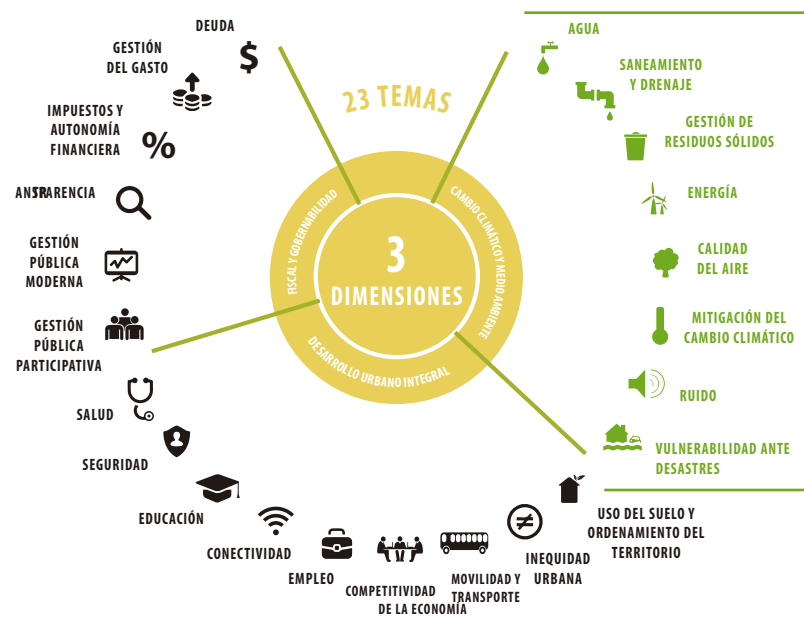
23 TEMAS

3
DIMENSIONES

FISCAL Y GOBERNABILIDAD

CAMBIO CLIMÁTICO Y MEDIO AMBIENTE

DESARROLLO URBANO INTEGRAL

DEUDA

$

GESTIÓN DEL GASTO

IMPUESTOS Y AUTONOMÍA FINANCIERA

%

ANSTRARENCIA

GESTIÓN PÚBLICA MODERNA

GESTIÓN PÚBLICA PARTICIPATIVA

SALUD

SEGURIDAD

EDUCACIÓN

CONECTIVIDAD

EMPLEO

COMPETITIVIDAD DE LA ECONOMÍA

MOVILIDAD Y TRANSPORTE

≠

INEQUIDAD URBANA

USO DEL SUELO Y ORDENAMIENTO DEL TERRITORIO

AGUA

SANEAMIENTO Y DRENAJE

GESTIÓN DE RESIDUOS SÓLIDOS

ENERGÍA

CALIDAD DEL AIRE

MITIGACIÓN DEL CAMBIO CLIMÁTICO

RUIDO

VULNERABILIDAD ANTE DESASTRES